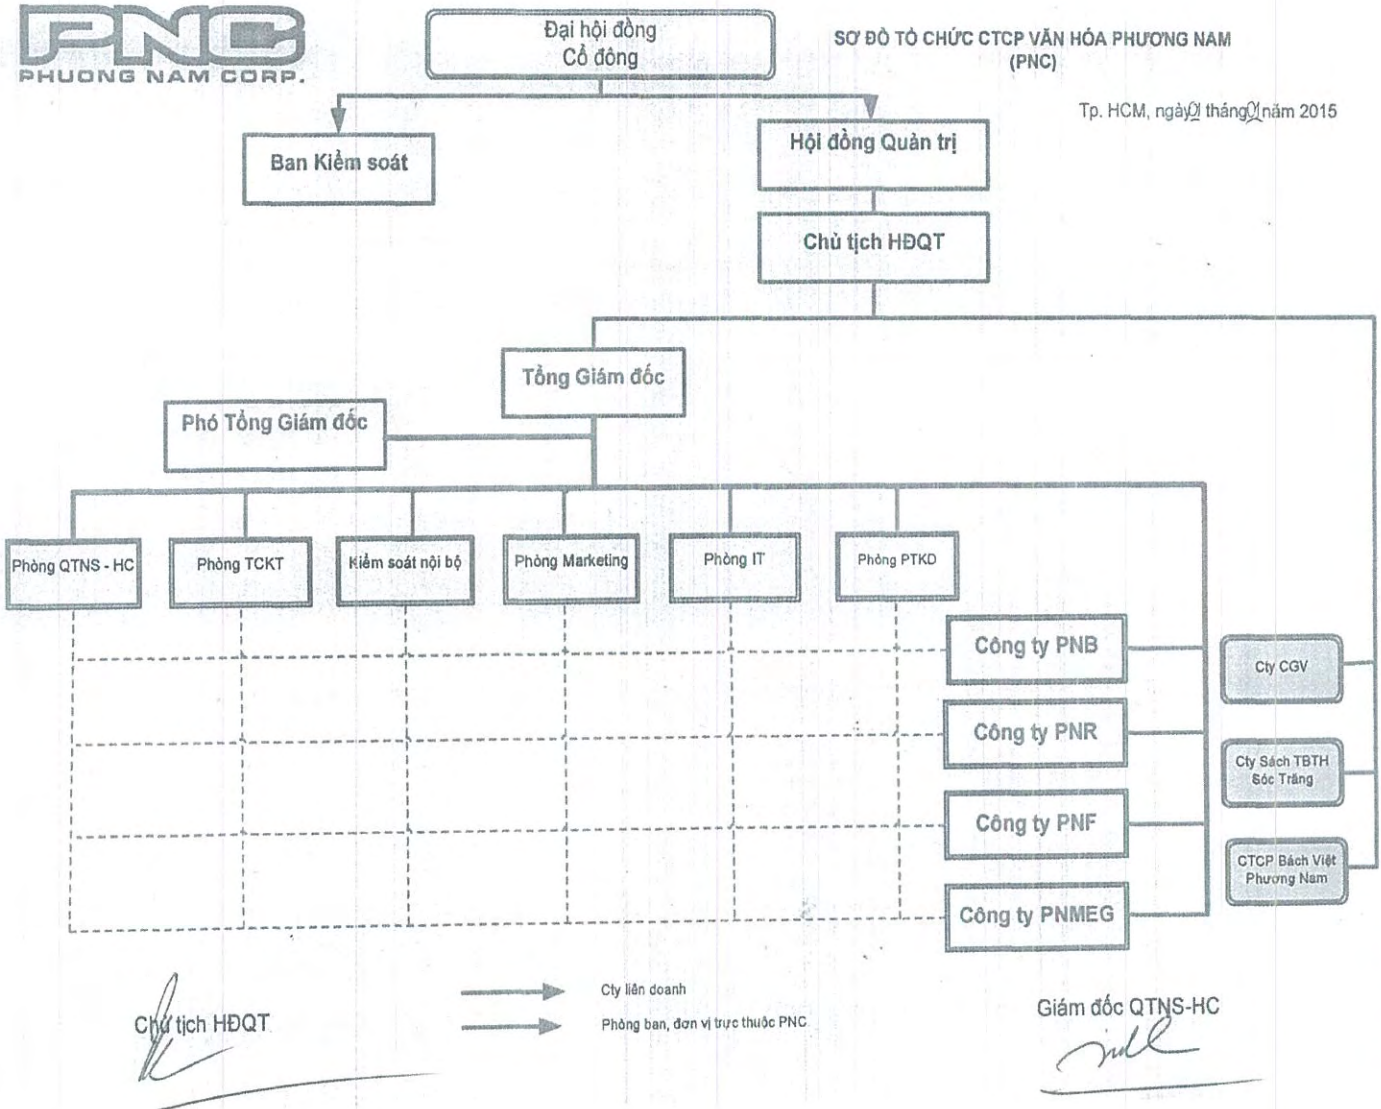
PNC
PHUONG NAM CORP.

Đại hội đồng Cổ đông

SƠ ĐỒ TỔ CHỨC CTCP VĂN HÓA PHƯƠNG NAM (PNC)

Tp. HCM, ngày 01 tháng 01 năm 2015

Ban Kiểm soát

Hội đồng Quản trị

Chủ tịch HĐQT

Tổng Giám đốc

Phó Tổng Giám đốc

Phòng QTNS - HC

Phòng TCKT

Kiểm soát nội bộ

Phòng Marketing

Phòng IT

Phòng PTKD

Công ty PNB

Công ty PNR

Công ty PNF

Công ty PNMEG

Cty CGV

Cty Sách TBTH Sóc Trăng

CTCP Bách Việt Phương Nam

Chủ tịch HĐQT

Cty liên doanh

Phòng ban, đơn vị trực thuộc PNC

Giám đốc QTNS-HC